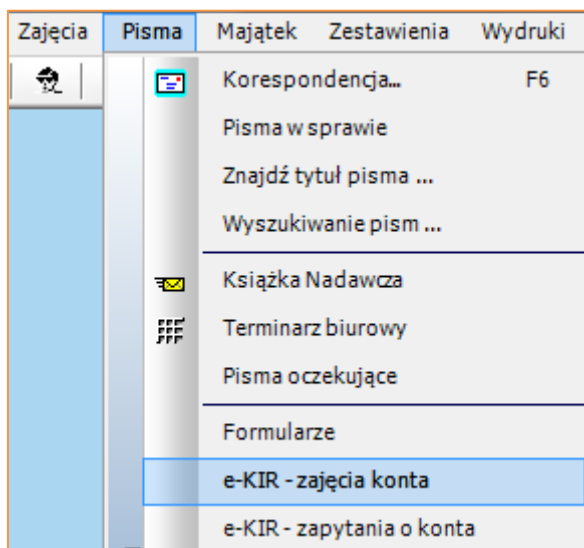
Zajęcia Pisma Majątek Zestawienia Wydruki

Korespondencja... F6
Pisma w sprawie
Znajdź tytuł pisma ...
Wyszukiwanie pism ...
Książka Nadawcza
Terminarz biurowy
Pisma oczekujące
Formularze
e-KIR - zajęcia konta
e-KIR - zapytania o konta